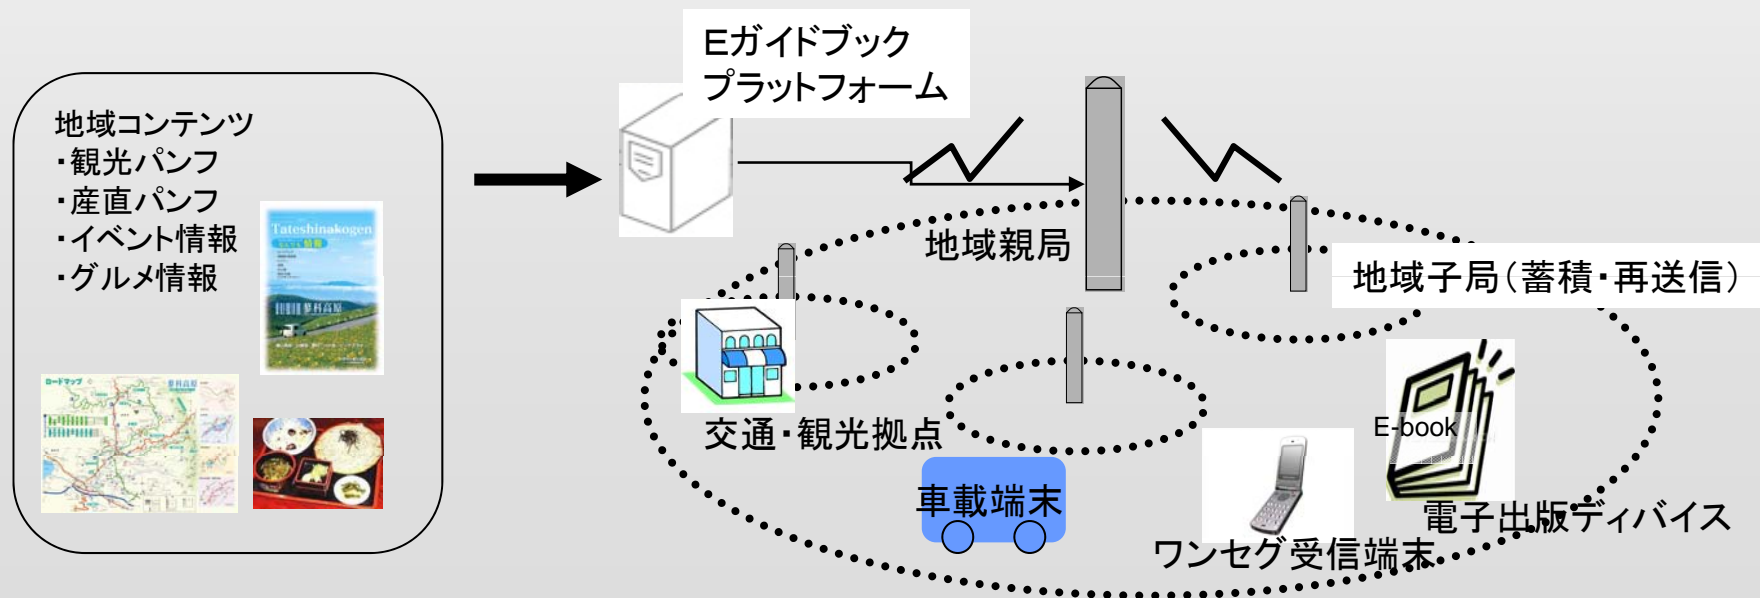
地域コンテンツ
・観光パンフ
・産直パンフ
・イベント情報
・グルメ情報

Tateshinakogen

Eガイドブック
プラットフォーム

地域親局

地域子局(蓄積・再送信)

交通・観光拠点

E-book

車載端末

ワンセグ受信端末

電子出版ディバイス